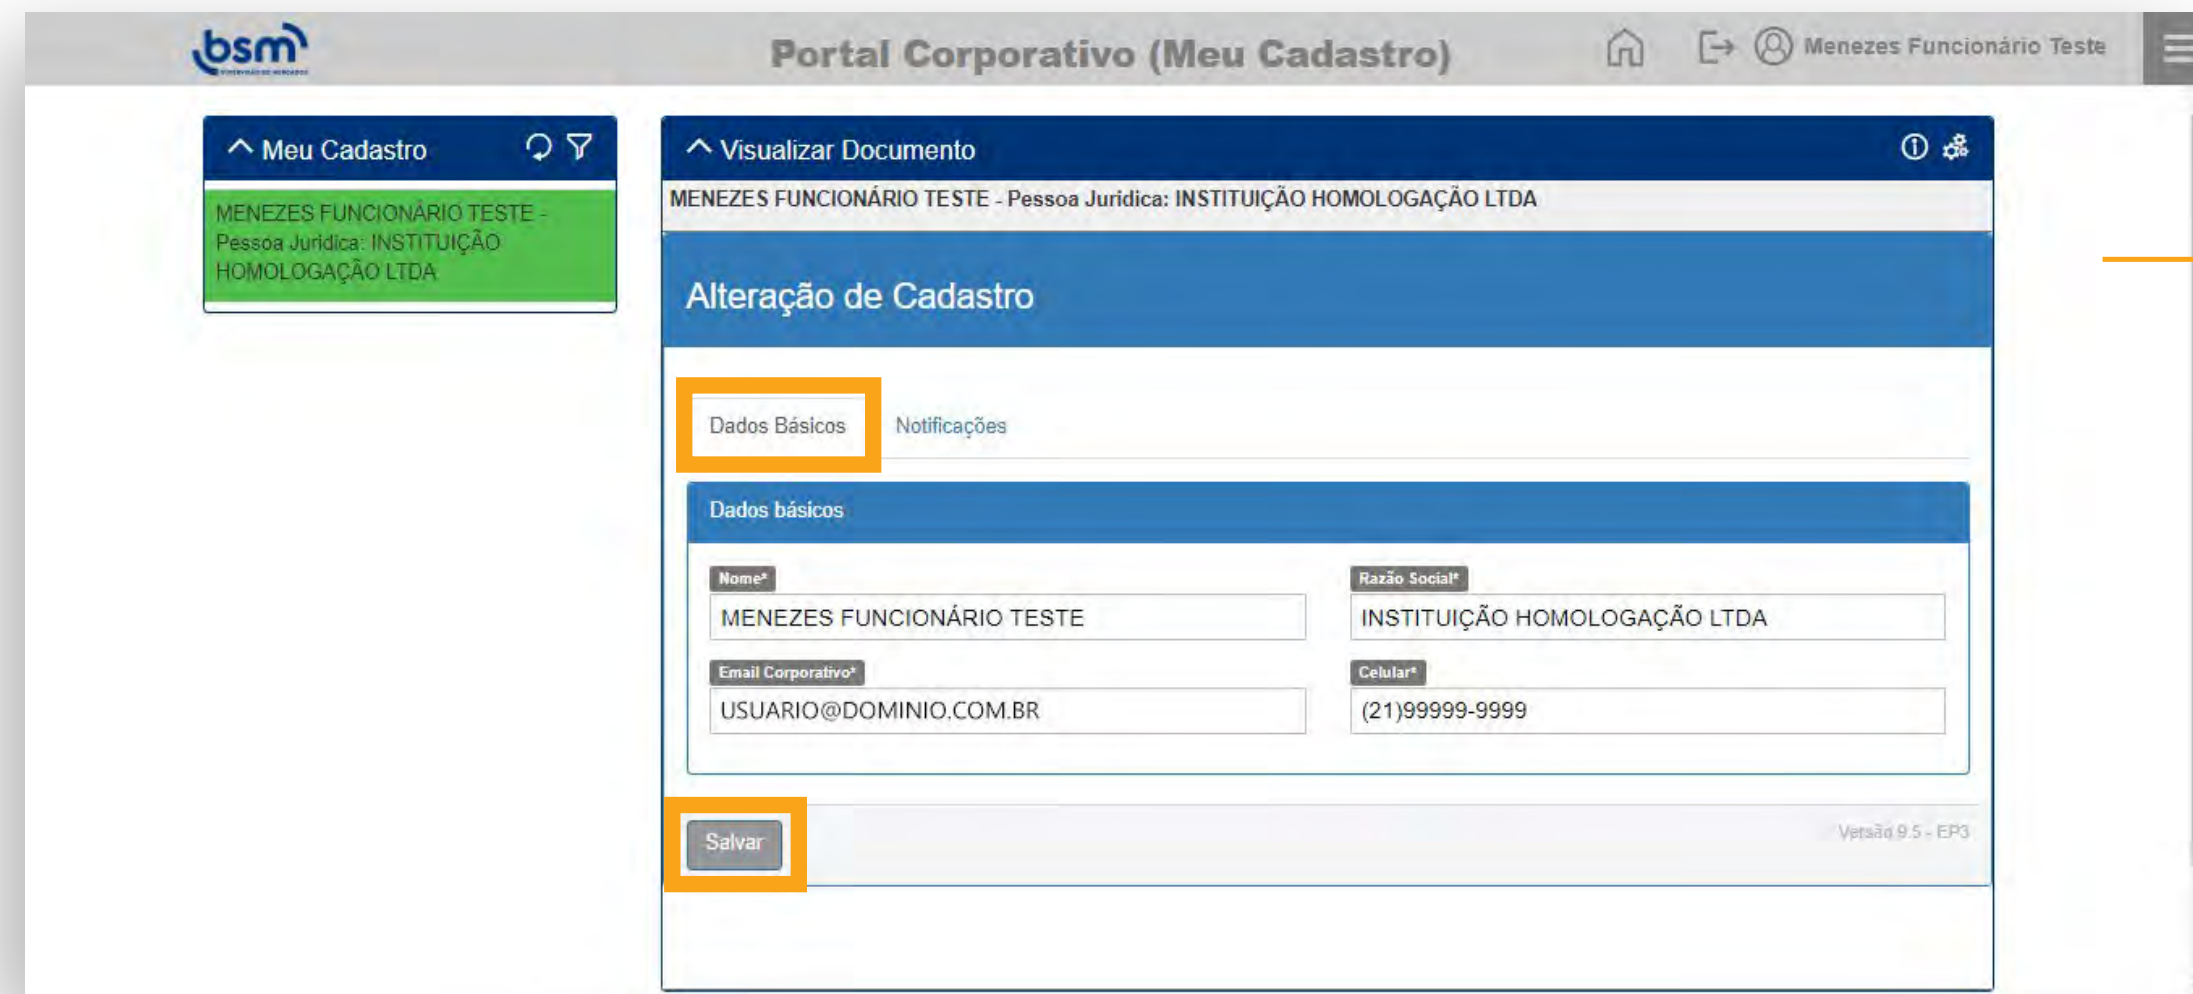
bsm

Portal Corporativo (Meu Cadastro)

Menezes Funcionário Teste

Meu Cadastro

MENEZES FUNCIONÁRIO TESTE - Pessoa Juridica: INSTITUIÇÃO HOMOLOGAÇÃO LTDA

Visualizar Documento

MENEZES FUNCIONÁRIO TESTE - Pessoa Juridica: INSTITUIÇÃO HOMOLOGAÇÃO LTDA

Alteração de Cadastro

Dados Básicos

Notificações

Dados básicos

Nome*

MENEZES FUNCIONÁRIO TESTE

Razão Social*

INSTITUIÇÃO HOMOLOGAÇÃO LTDA

Email Corporativo*

USUARIO@DOMINIO.COM.BR

Celular*

(21)99999-9999

Salvar

Versão 9.5 - EP3